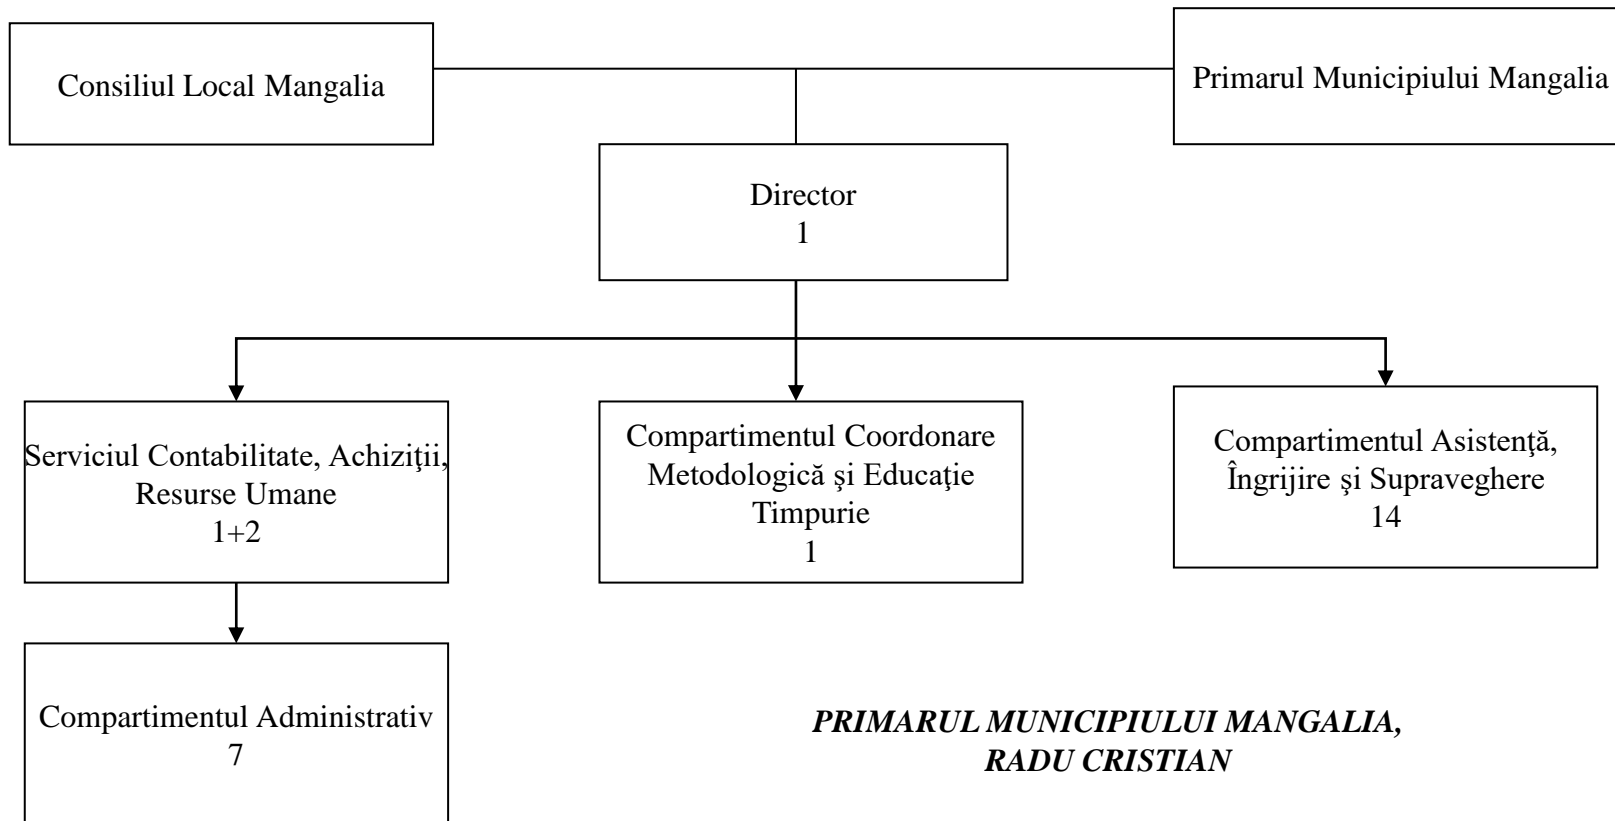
Consiliul Local Mangalia

Primarul Municipiului Mangalia

Director
1

Serviciul Contabilitate, Achiziţii, Resurse Umane
1+2

Compartimentul Coordonare Metodologică şi Educaţie Timpurie
1

Compartimentul Asistenţă, Îngrijire şi Supraveghere
14

Compartimentul Administrativ
7

PRIMARUL MUNICIPIULUI MANGALIA,
RADU CRISTIAN